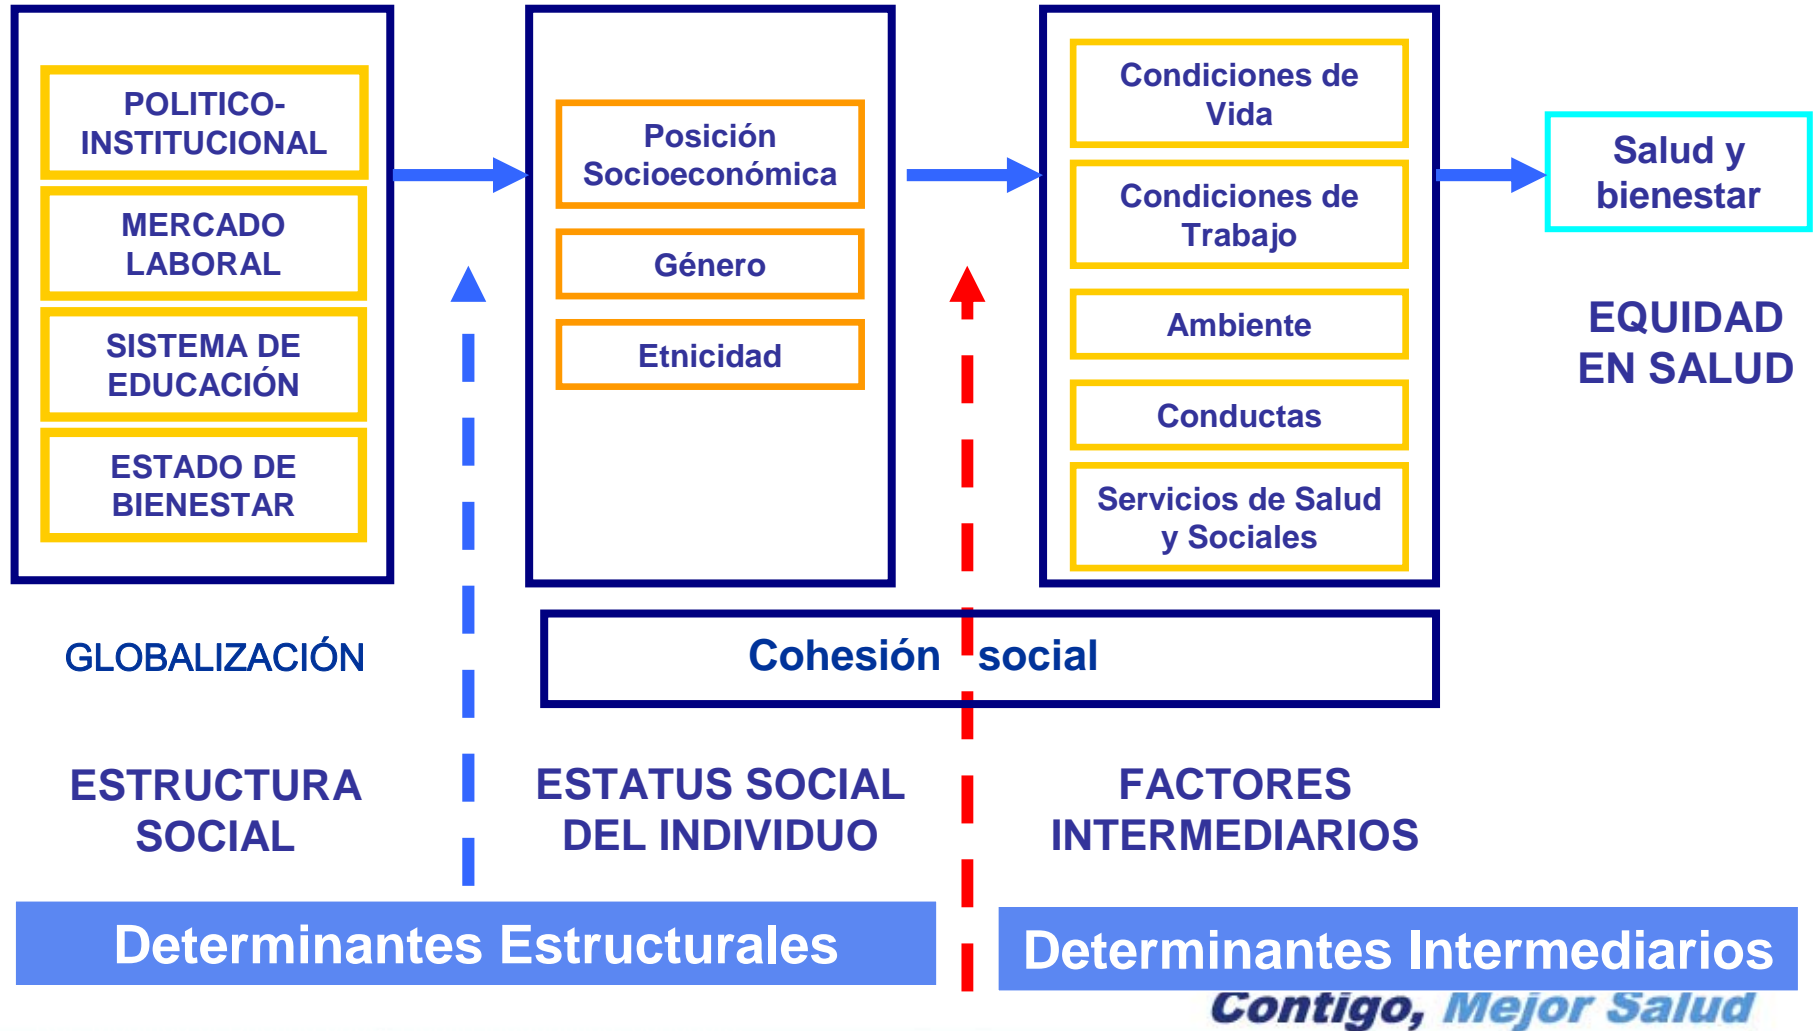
POLITICO-INSTITUCIONAL

MERCADO LABORAL

SISTEMA DE EDUCACIÓN

ESTADO DE BIENESTAR

Posición Socioeconómica

Género

Etnicidad

Condiciones de Vida

Condiciones de Trabajo

Ambiente

Conductas

Servicios de Salud y Sociales

Salud y bienestar

EQUIDAD EN SALUD

GLOBALIZACIÓN

Cohesión social

ESTRUCTURA SOCIAL

ESTATUS SOCIAL DEL INDIVIDUO

FACTORES INTERMEDIARIOS

Determinantes Estructurales

Determinantes Intermediarios

Contigo, Mejor Salud